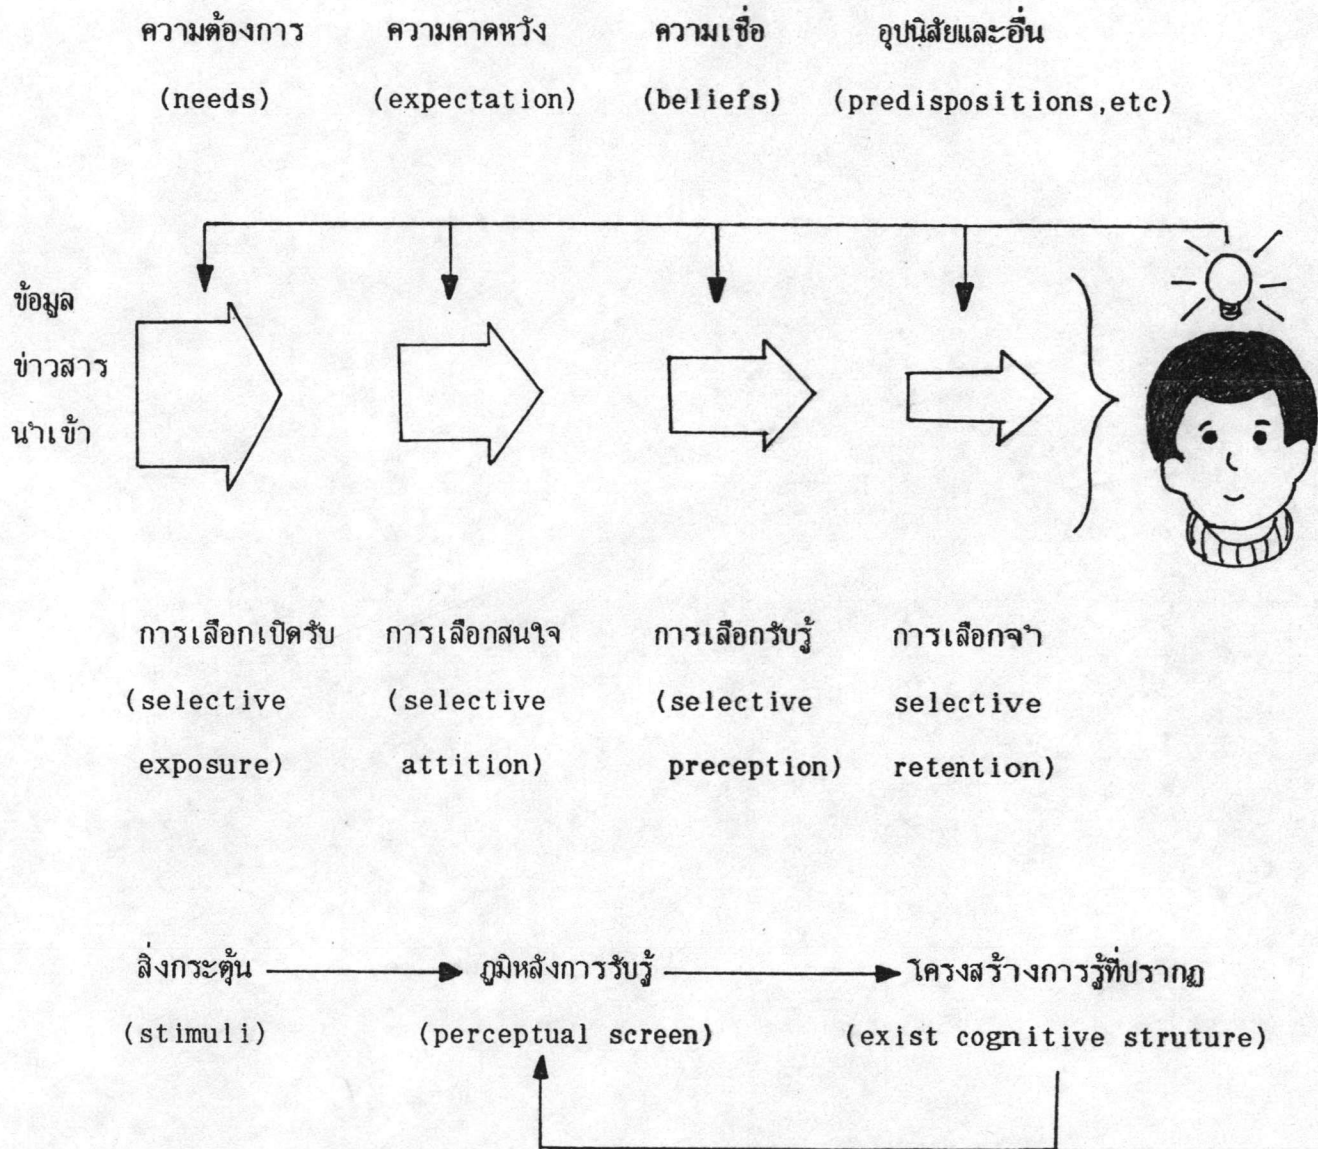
ความต้องการ (needs)

ความคาดหวัง (expectation)

ความเชื่อ (beliefs)

อุปนิสัยและอื่น (predispositions,etc)

ข้อมูล ข่าวสาร นำเข้า

การเลือกเปิดรับ (selective exposure)

การเลือกสนใจ (selective attition)

การเลือกรับรู้ (selective preception)

การเลือกจำ selective retention)

สิ่งกระตุ้น (stimuli)

ภูมิหลังการรับรู้ (perceptual screen)

โครงสร้างการรู้ที่ปรากฏ (exist cognitive struture)